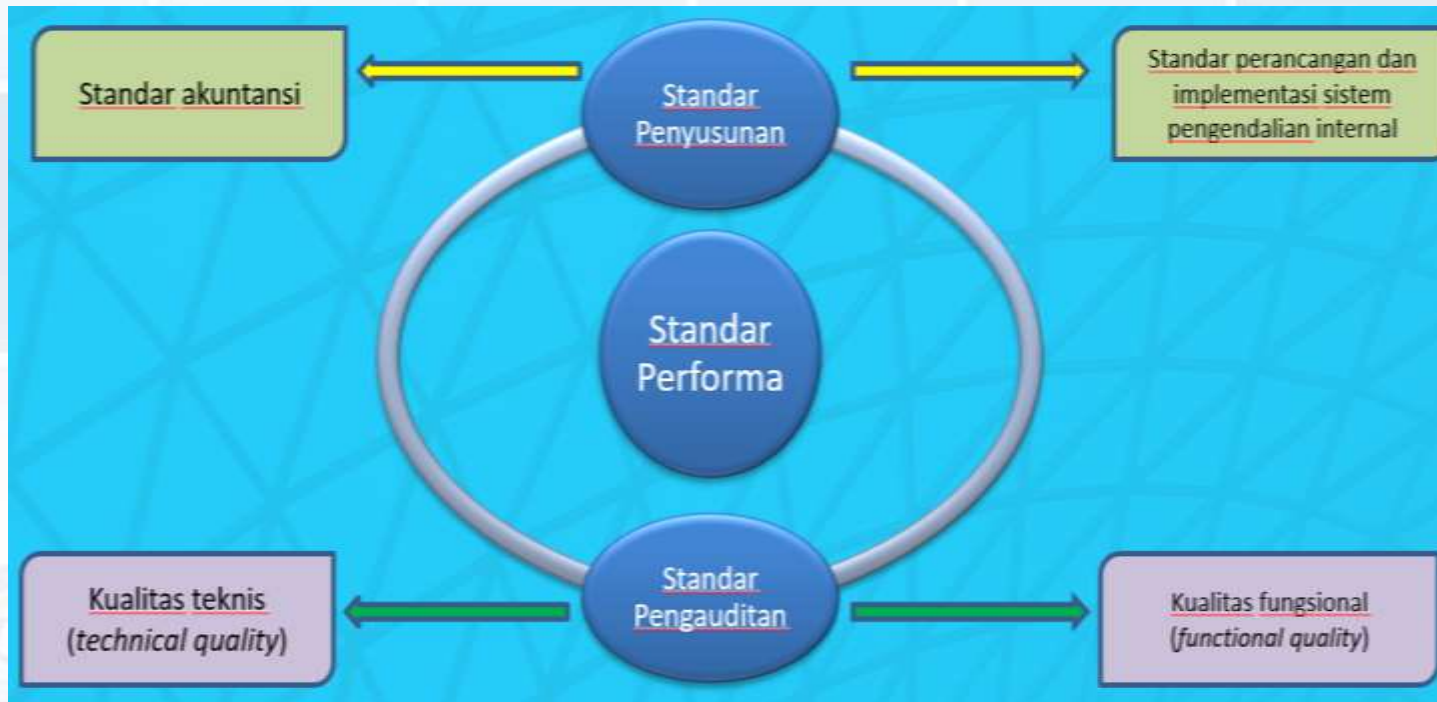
Standar akuntansi

Standar Penyusunan

Standar perancangan dan implementasi sistem pengendalian internal

Standar Performa

Kualitas teknis (*technical quality*)

Standar Pengauditan

Kualitas fungsional (*functional quality*)